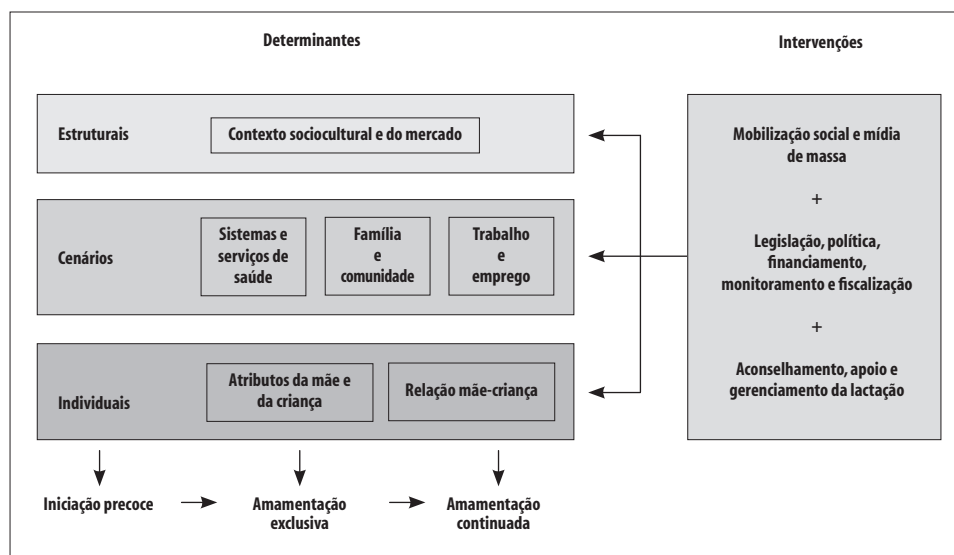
Determinantes

Intervenções

Estruturais

Contexto sociocultural e do mercado

Cenários

Sistemas e serviços de saúde

Família e comunidade

Trabalho e emprego

Individuais

Atributos da mãe e da criança

Relação mãe-criança

Mobilização social e mídia de massa

+

Legislação, política, financiamento, monitoramento e fiscalização

+

Aconselhamento, apoio e gerenciamento da lactação

Iniciação precoce

Amamentação exclusiva

Amamentação continuada